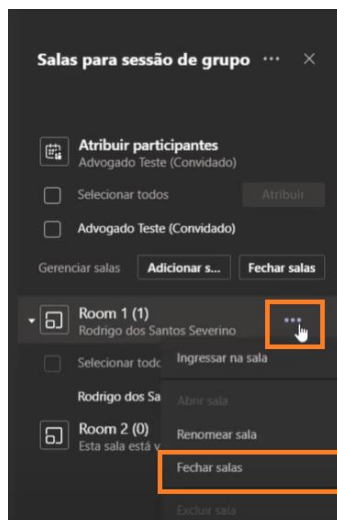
Salas para sessão de grupo ··· ×

Atribuir participantes
Advogado Teste (Convidado)

Selecionar todos
Atribuir

Advogado Teste (Convidado)

Gerenciar salas
Adicionar s...
Fechar salas

Room 1 (1)
Rodrigo dos Santos Severino
···

Selecionar todo

Rodrigo dos Sa

Room 2 (0)
Esta sala está v

Ingressar na sala

Abrir sala

Renomear sala

Fechar salas

Excluir sala